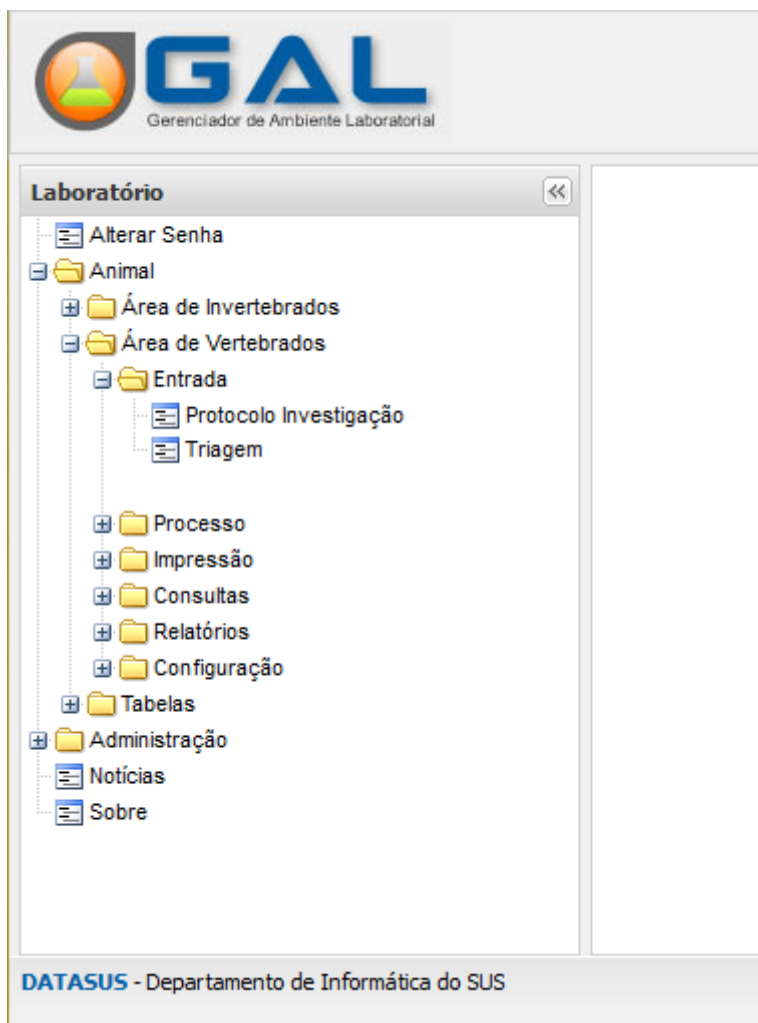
GAL
Gerenciador de Ambiente Laboratorial

Laboratório

Alterar Senha
Animal
Área de Invertebrados
Área de Vertebrados
Entrada
Protocolo Investigação
Triagem
Processo
Impressão
Consultas
Relatórios
Configuração
Tabelas
Administração
Notícias
Sobre

DATASUS - Departamento de Informática do SUS